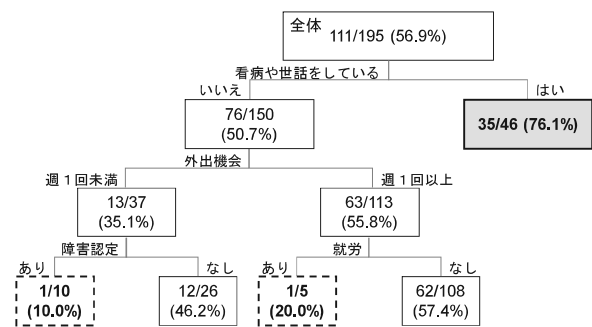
全体 111/195 (56.9%)

看病や世話をしている

いいえ

はい

76/150 (50.7%)

35/46 (76.1%)

外出機会

週１回未満

週１回以上

13/37 (35.1%)

63/113 (55.8%)

障害認定

あり

なし

1/10 (10.0%)

12/26 (46.2%)

就労

あり

なし

1/5 (20.0%)

62/108 (57.4%)